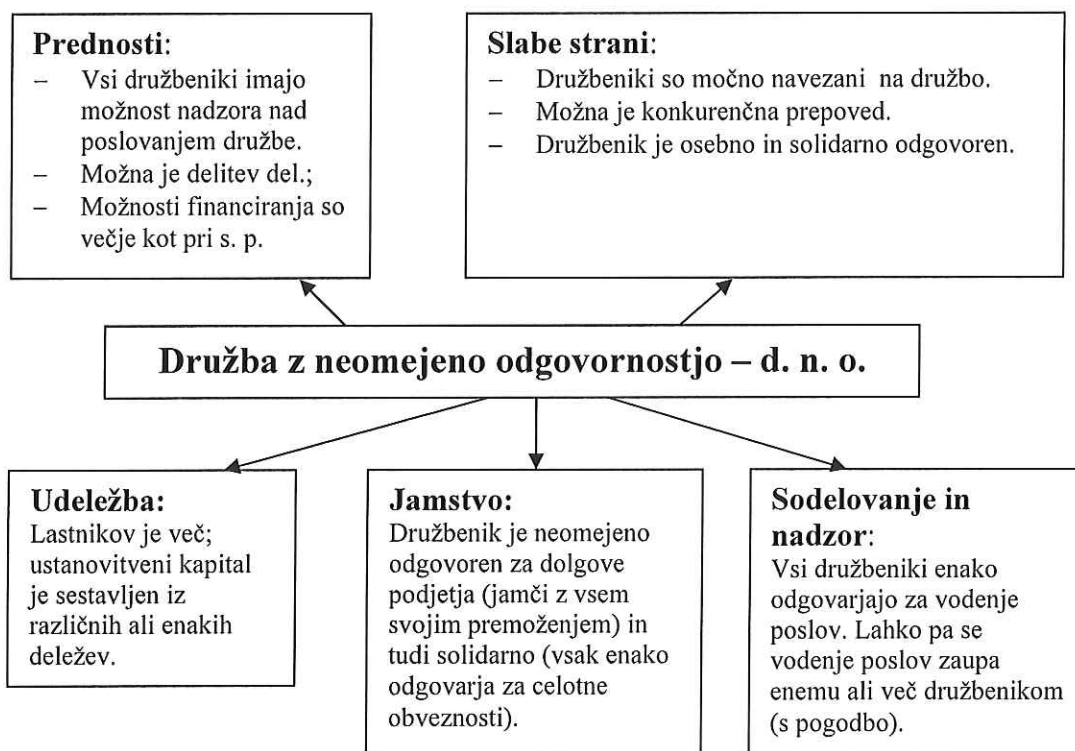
**Prednosti**:
– Vsi družbeniki imajo možnost nadzora nad poslovanjem družbe.
– Možna je delitev del.;
– Možnosti financiranja so večje kot pri s. p.

**Slabe strani**:
– Družbeniki so močno navezani na družbo.
– Možna je konkurenčna prepoved.
– Družbenik je osebno in solidarno odgovoren.

**Družba z neomejeno odgovornostjo – d. n. o.**

**Udeležba:**
Lastnikov je več; ustanovitveni kapital je sestavljen iz različnih ali enakih deležev.

**Jamstvo:**
Družbenik je neomejeno odgovoren za dolgove podjetja (jamči z vsem svojim premoženjem) in tudi solidarno (vsak enako odgovarja za celotne obveznosti).

**Sodelovanje in nadzor**:
Vsi družbeniki enako odgovarjajo za vodenje poslov. Lahko pa se vodenje poslov zaupa enemu ali več družbenikom (s pogodbo).